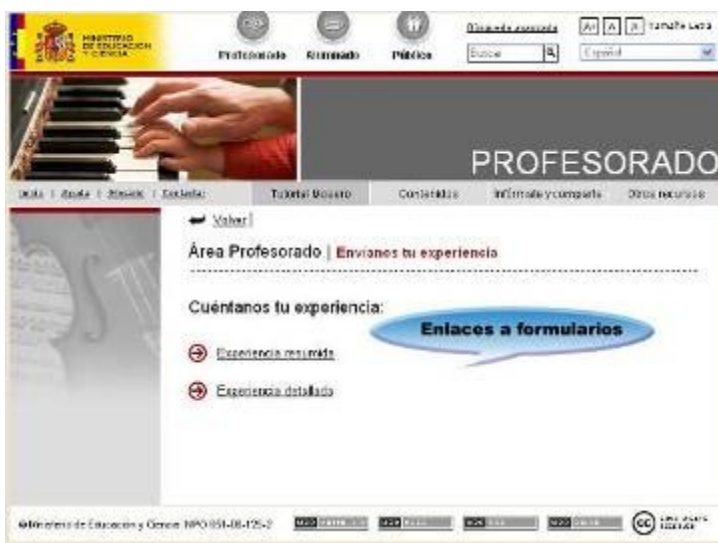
MINISTERIO DE EDUCACIÓN Y CIENCIA

Profesorado Alumnado Público

Búsqueda avanzada
Buscar
A+ A A- Tamaño Letra
Español

PROFESORADO

Inicio | Ayuda | Mapa web | Contacto

Tutorial Usuario Contenidos Infórmate y comparte Otros recursos

Volver |

Área Profesorado | Envíanos tu experiencia

Cuéntanos tu experiencia:

Enlaces a formularios

Experiencia resumida

Experiencia detallada

©Ministerio de Educación y Ciencia NIPO 651-06-125-2 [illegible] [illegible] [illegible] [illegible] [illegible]